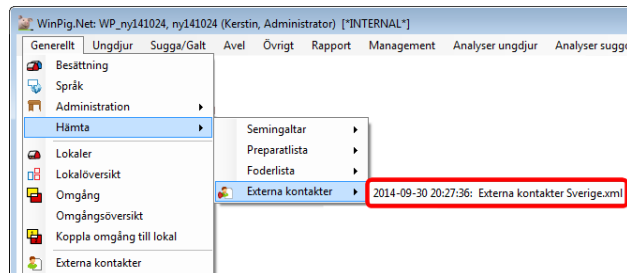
WinPig.Net: WP_ny141024, ny141024 (Kerstin, Administrator) [*INTERNAL*]

Generellt Ungdjur Sugga/Galt Avel Övrigt Rapport Management Analyser ungdjur Analyser sugg

Besättning
Språk
Administration
Hämta
Lokaler
Lokalöversikt
Omgång
Omgångsöversikt
Koppla omgång till lokal
Externa kontakter

Semingaltar
Preparatlista
Foderlista
Externa kontakter

2014-09-30 20:27:36: Externa kontakter Sverige.xml